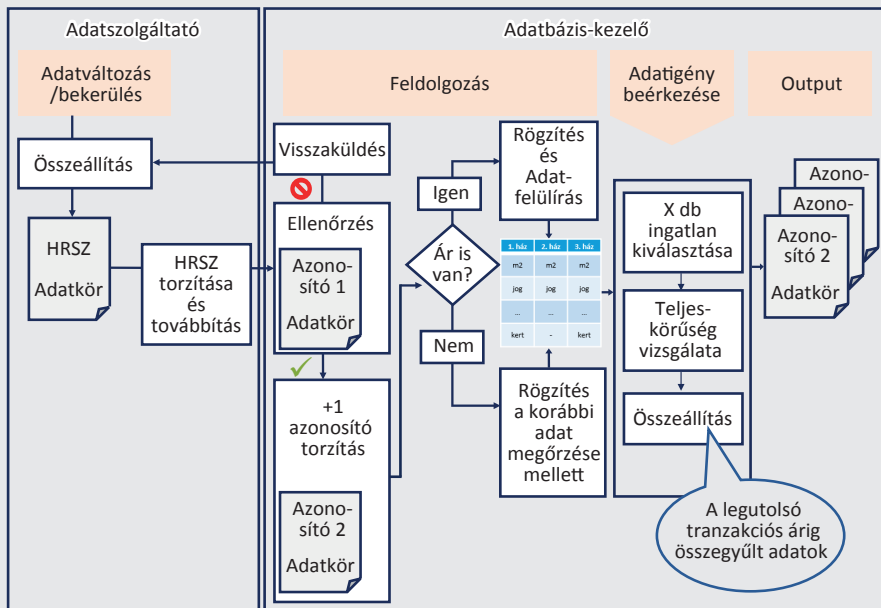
Adatszolgáltató

Adatváltozás /bekerülés

Összeállítás

HRSZ Adatkör

HRSZ torzítása és továbbítás

Adatbázis-kezelő

Feldolgozás

Visszaküldés

Ellenőrzés

Azonosító 1 Adatkör

+1 azonosító torzítás

Azonosító 2 Adatkör

Igen

Ár is van?

Nem

Rögzítés és Adatfelülírás

| 1. ház | 2. ház | 3. ház |
|---|---|---|
| m2 | m2 | m2 |
| jog | jog | jog |
| ... | ... | ... |
| kert | - | kert |

Rögzítés a korábbi adat megőrzése mellett

Adatigény beérkezése

X db ingatlan kiválasztása

Teljeskörűség vizsgálata

Összeállítás

A legutolsó tranzakciós árig összegyűlt adatok

Output

Azono-

Azono-

Azonosító 2 Adatkör